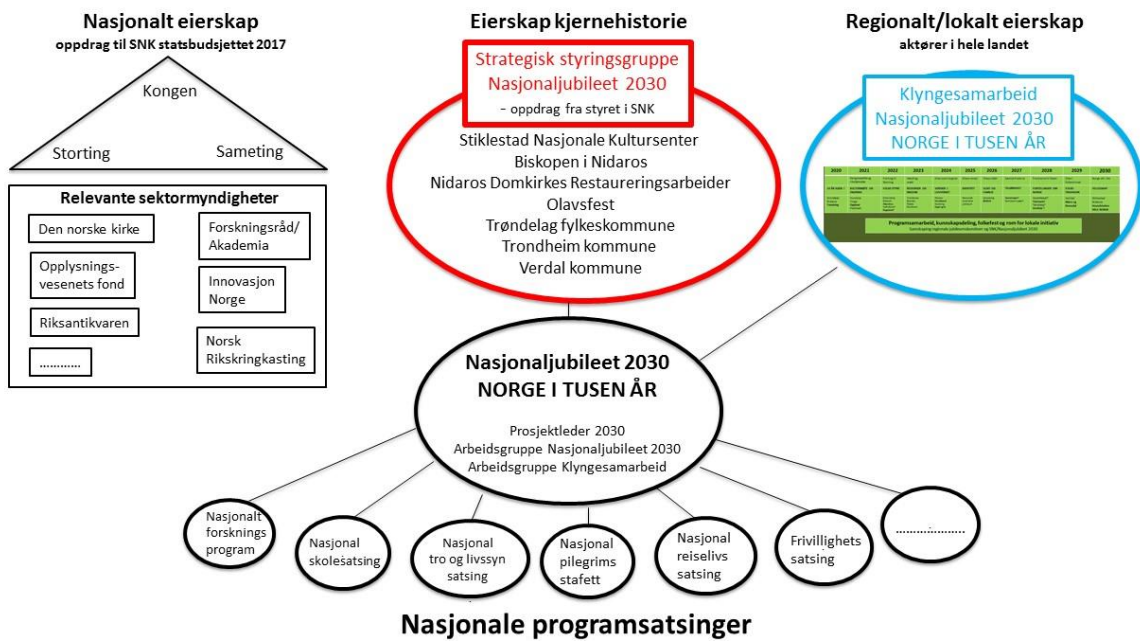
Nasjonalt eierskap
oppdrag til SNK statsbudsjettet 2017

Kongen

Storting

Sameting

Relevante sektormyndigheter

Den norske kirke

Opplysningsvesenets fond

Riksantikvaren

............

Forskningsråd/ Akademia

Innovasjon Norge

Norsk Rikskringkasting

Eierskap kjernehistorie

Strategisk styringsgruppe Nasjonaljubileet 2030
- oppdrag fra styret i SNK

Stiklestad Nasjonale Kultursenter
Biskopen i Nidaros
Nidaros Domkirkes Restaureringsarbeider
Olavsfest
Trøndelag fylkeskommune
Trondheim kommune
Verdal kommune

Regionalt/lokalt eierskap
aktører i hele landet

Klyngesamarbeid Nasjonaljubileet 2030 NORGE I TUSEN ÅR

| 2020 | 2021 | 2022 | 2023 | 2024 | 2025 | 2026 | 2027 | 2028 | 2029 | 2030 |
|---|---|---|---|---|---|---|---|---|---|---|
| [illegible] | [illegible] | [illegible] | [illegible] | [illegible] | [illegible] | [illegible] | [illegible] | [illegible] | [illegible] | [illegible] |

Programsamarbeid, kunnskapsdeling, felles fest og rom for lokale initiativ
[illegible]

Nasjonaljubileet 2030
NORGE I TUSEN ÅR

Prosjektleder 2030
Arbeidsgruppe Nasjonaljubileet 2030
Arbeidsgruppe Klyngesamarbeid

Nasjonalt forsknings program

Nasjonal skolesatsing

Nasjonal tro og livssyn satsing

Nasjonal pilegrims stafett

Nasjonal reiselivs satsing

Frivillighets satsing

......................

Nasjonale programsatsinger